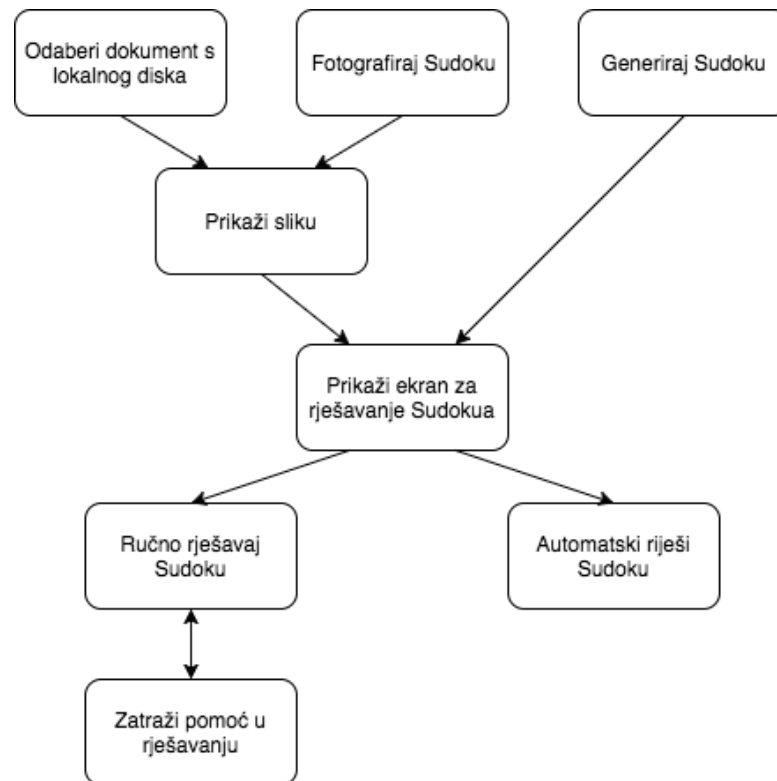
Odaberi dokument s lokalnog diska

Fotografiraj Sudoku

Generiraj Sudoku

Prikaži sliku

Prikaži ekran za rješavanje Sudokua

Ručno rješavaj Sudoku

Automatski riješi Sudoku

Zatraži pomoć u rješavanju